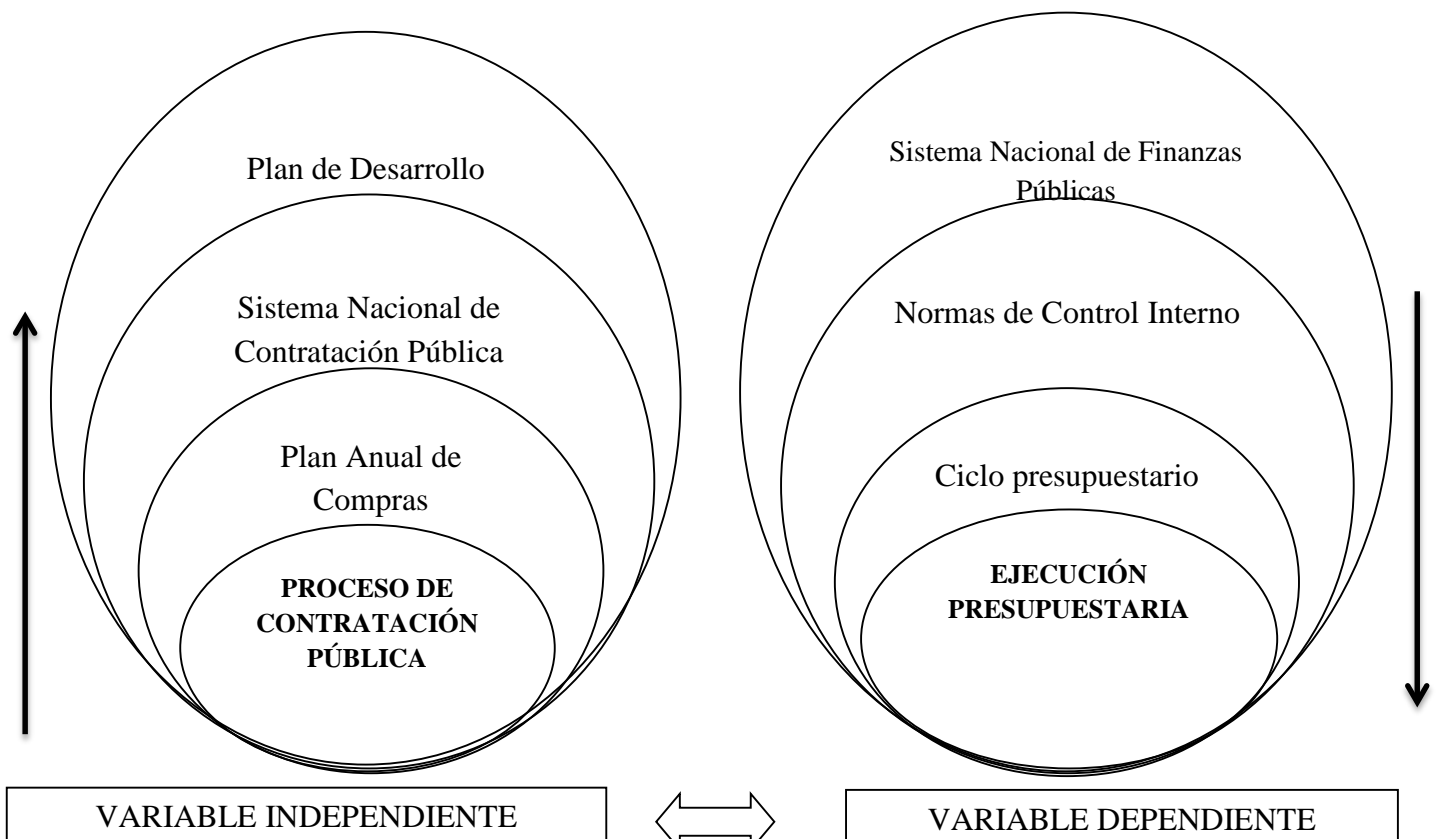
Plan de Desarrollo

Sistema Nacional de Contratación Pública

Plan Anual de Compras

**PROCESO DE CONTRATACIÓN PÚBLICA**

Sistema Nacional de Finanzas Públicas

Normas de Control Interno

Ciclo presupuestario

**EJECUCIÓN PRESUPUESTARIA**

VARIABLE INDEPENDIENTE

VARIABLE DEPENDIENTE